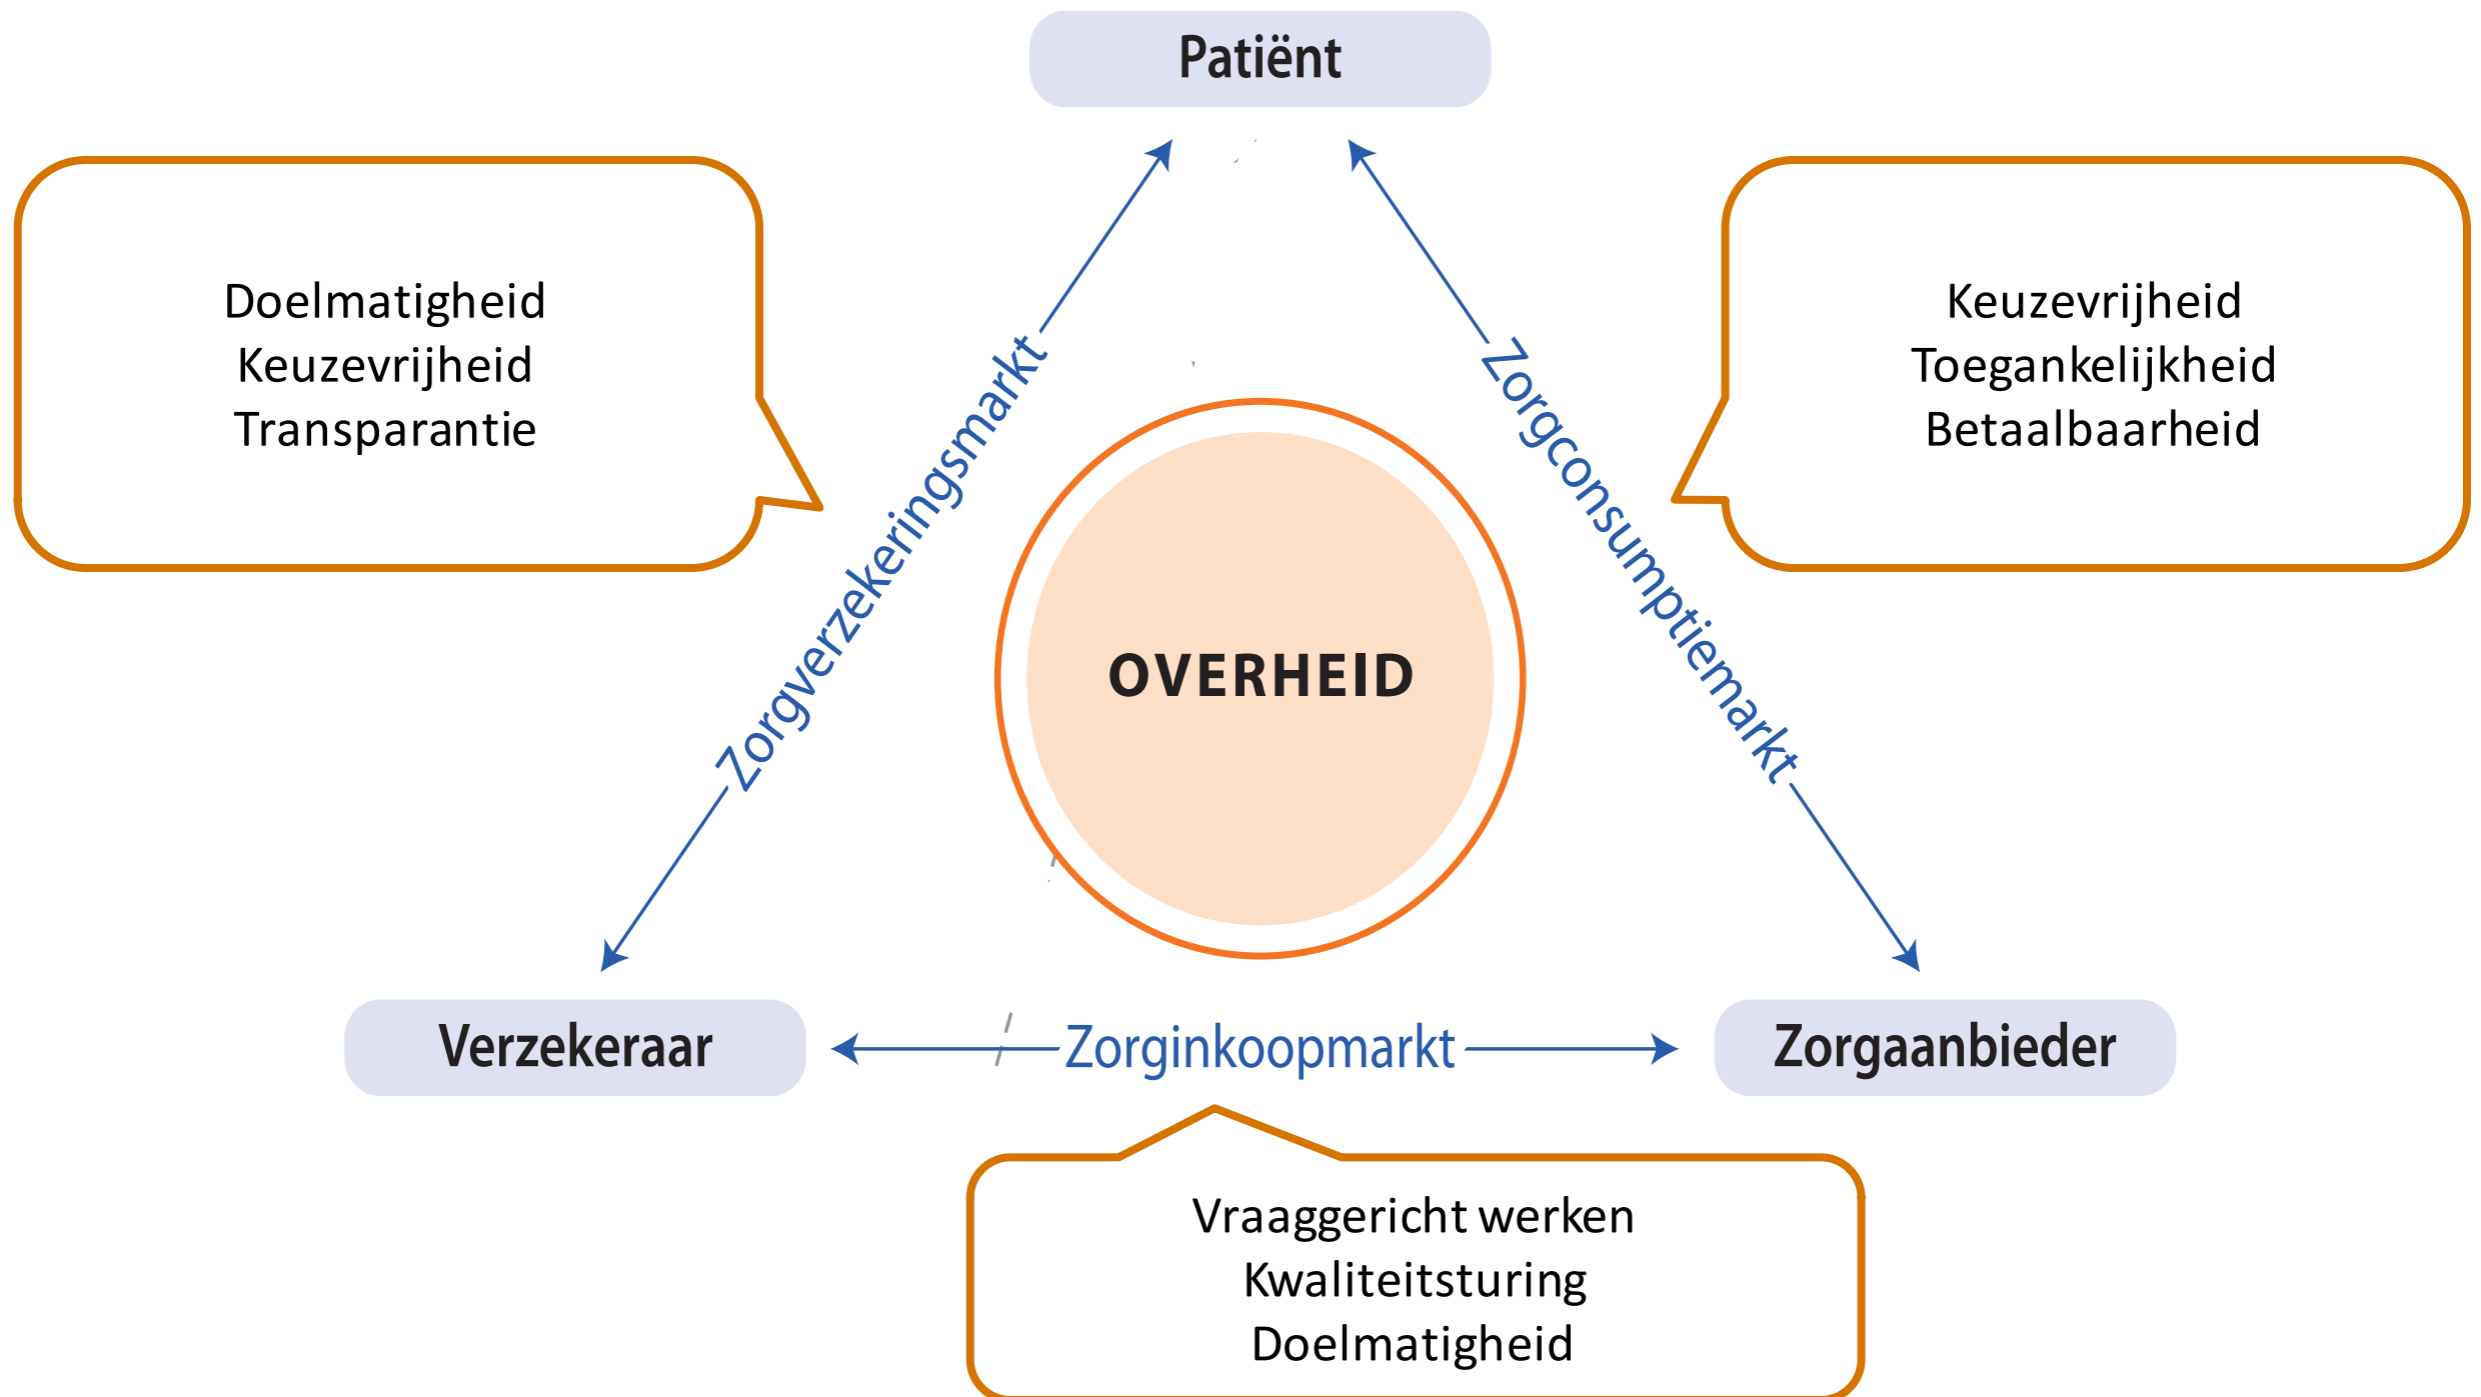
Patiënt

Doelmatigheid
Keuzevrijheid
Transparantie

Keuzevrijheid
Toegankelijkheid
Betaalbaarheid

Zorgverzekeringsmarkt

Zorgconsumptiemarkt

OVERHEID

Verzekeraar

Zorginkoopmarkt

Zorgaanbieder

Vraaggericht werken
Kwaliteitsturing
Doelmatigheid